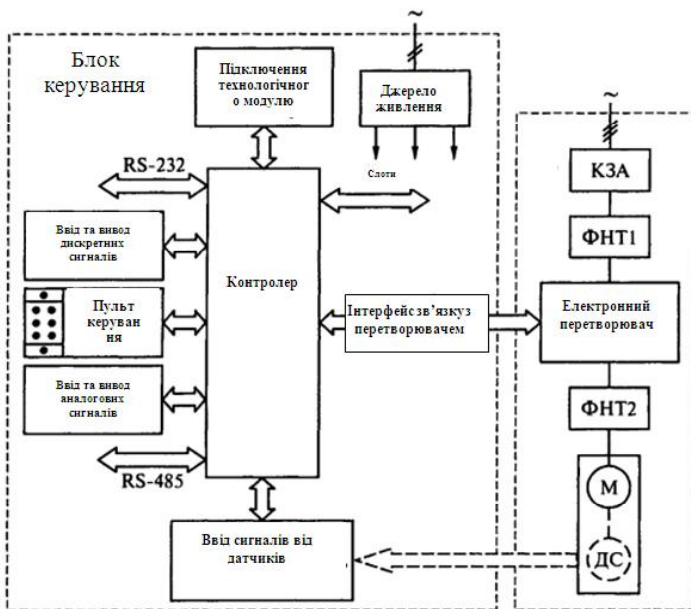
~

Блок керування

Підключення технологічног о модулю

Джерело живлення

Слоти

RS-232

Ввід та вивод дискретних сигналів

Пульт керуван ня

Ввід та вивод аналогових сигналів

Контролер

Інтерфейс зв'язку з перетворювачем

RS-485

Ввід сигналів від датчиків

~

КЗА

ФНТ1

Електронний перетворювач

ФНТ2

М

ДС